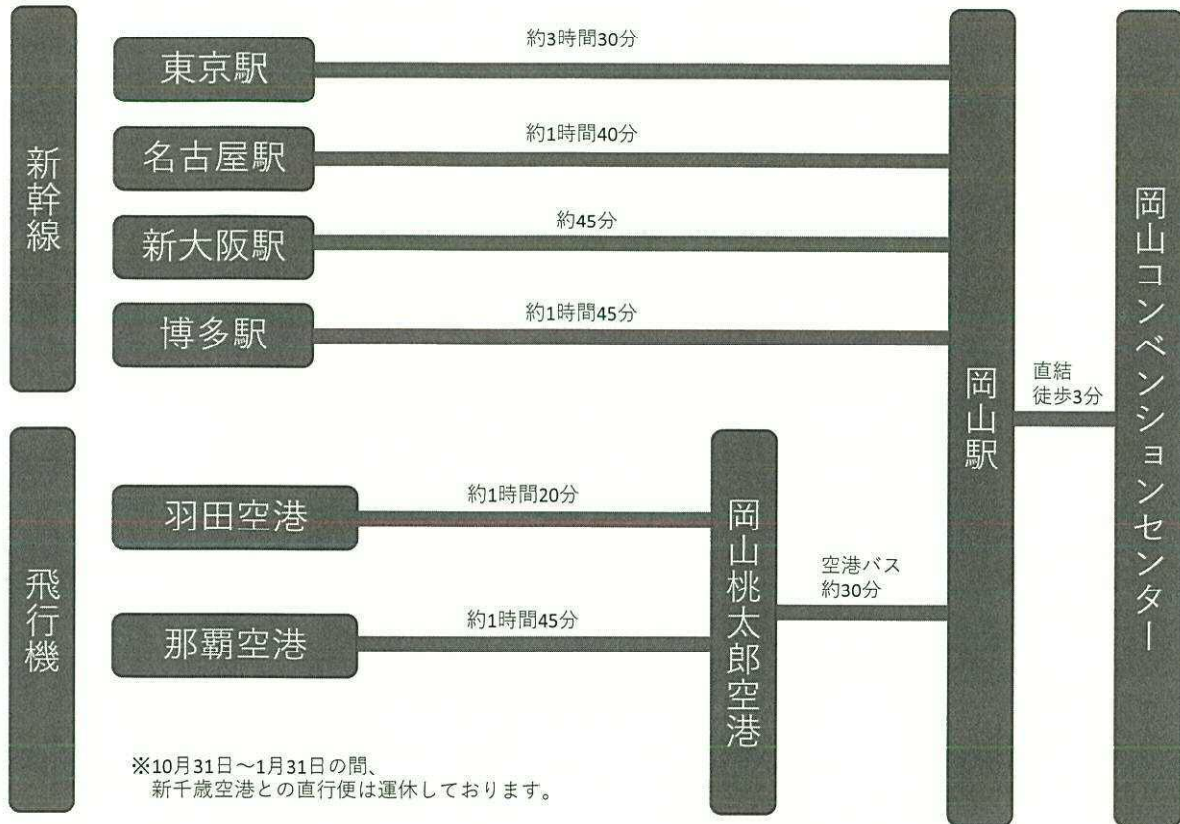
新幹線

東京駅
約3時間30分

名古屋駅
約1時間40分

新大阪駅
約45分

博多駅
約1時間45分

飛行機

羽田空港
約1時間20分

那覇空港
約1時間45分

岡山桃太郎空港

空港バス
約30分

岡山駅

直結
徒歩3分

岡山コンベンションセンター

※10月31日～1月31日の間、
新千歳空港との直行便は運休しております。